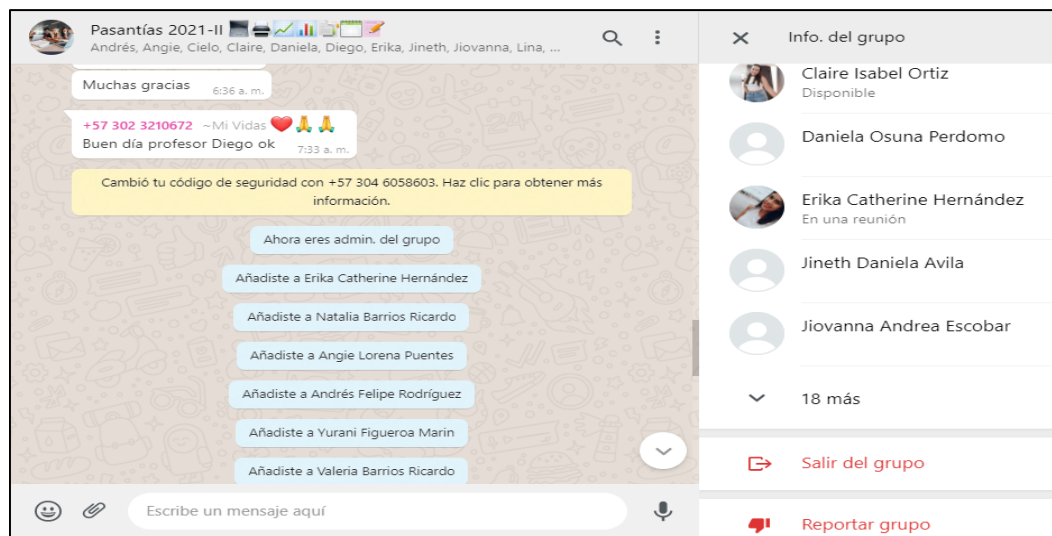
Pasantías 2021-II 💻🖨️📈📊📑🗓️📝
Andrés, Angie, Cielo, Claire, Daniela, Diego, Erika, Jineth, Jiovanna, Lina, ...

Muchas gracias 6:36 a. m.

+57 302 3210672 ~Mi Vidas ❤️🙏🙏
Buen día profesor Diego ok 7:33 a. m.

Cambió tu código de seguridad con +57 304 6058603. Haz clic para obtener más información.

Ahora eres admin. del grupo

Añadiste a Erika Catherine Hernández

Añadiste a Natalia Barrios Ricardo

Añadiste a Angie Lorena Puentes

Añadiste a Andrés Felipe Rodríguez

Añadiste a Yurani Figueroa Marin

Añadiste a Valeria Barrios Ricardo

Escribe un mensaje aquí

Info. del grupo

Claire Isabel Ortiz
Disponible

Daniela Osuna Perdomo

Erika Catherine Hernández
En una reunión

Jineth Daniela Avila

Jiovanna Andrea Escobar

18 más

Salir del grupo

Reportar grupo